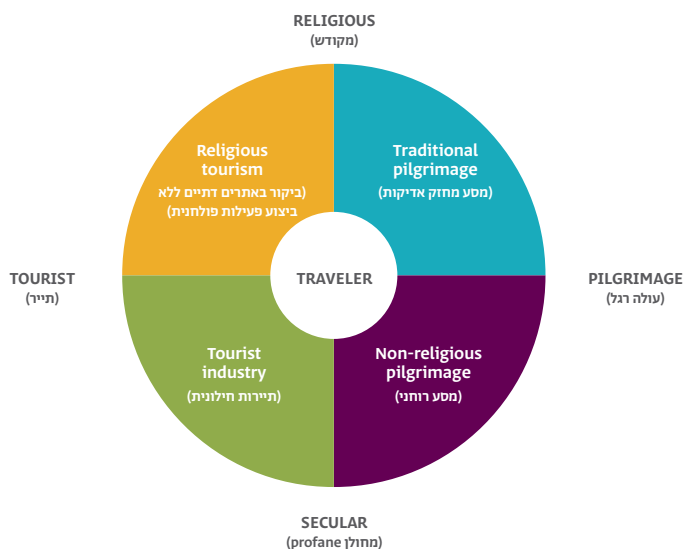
RELIGIOUS
(מקודש)

Religious tourism
(ביקור באתרים דתיים ללא ביצוע פעילות פולחנית)

Traditional pilgrimage
(מסע מחזק אדיקות)

TOURIST
(תייר)

TRAVELER

PILGRIMAGE
(עולה רגל)

Tourist industry
(תיירות חילונית)

Non-religious pilgrimage
(מסע רוחני)

SECULAR
(profane מחולן)